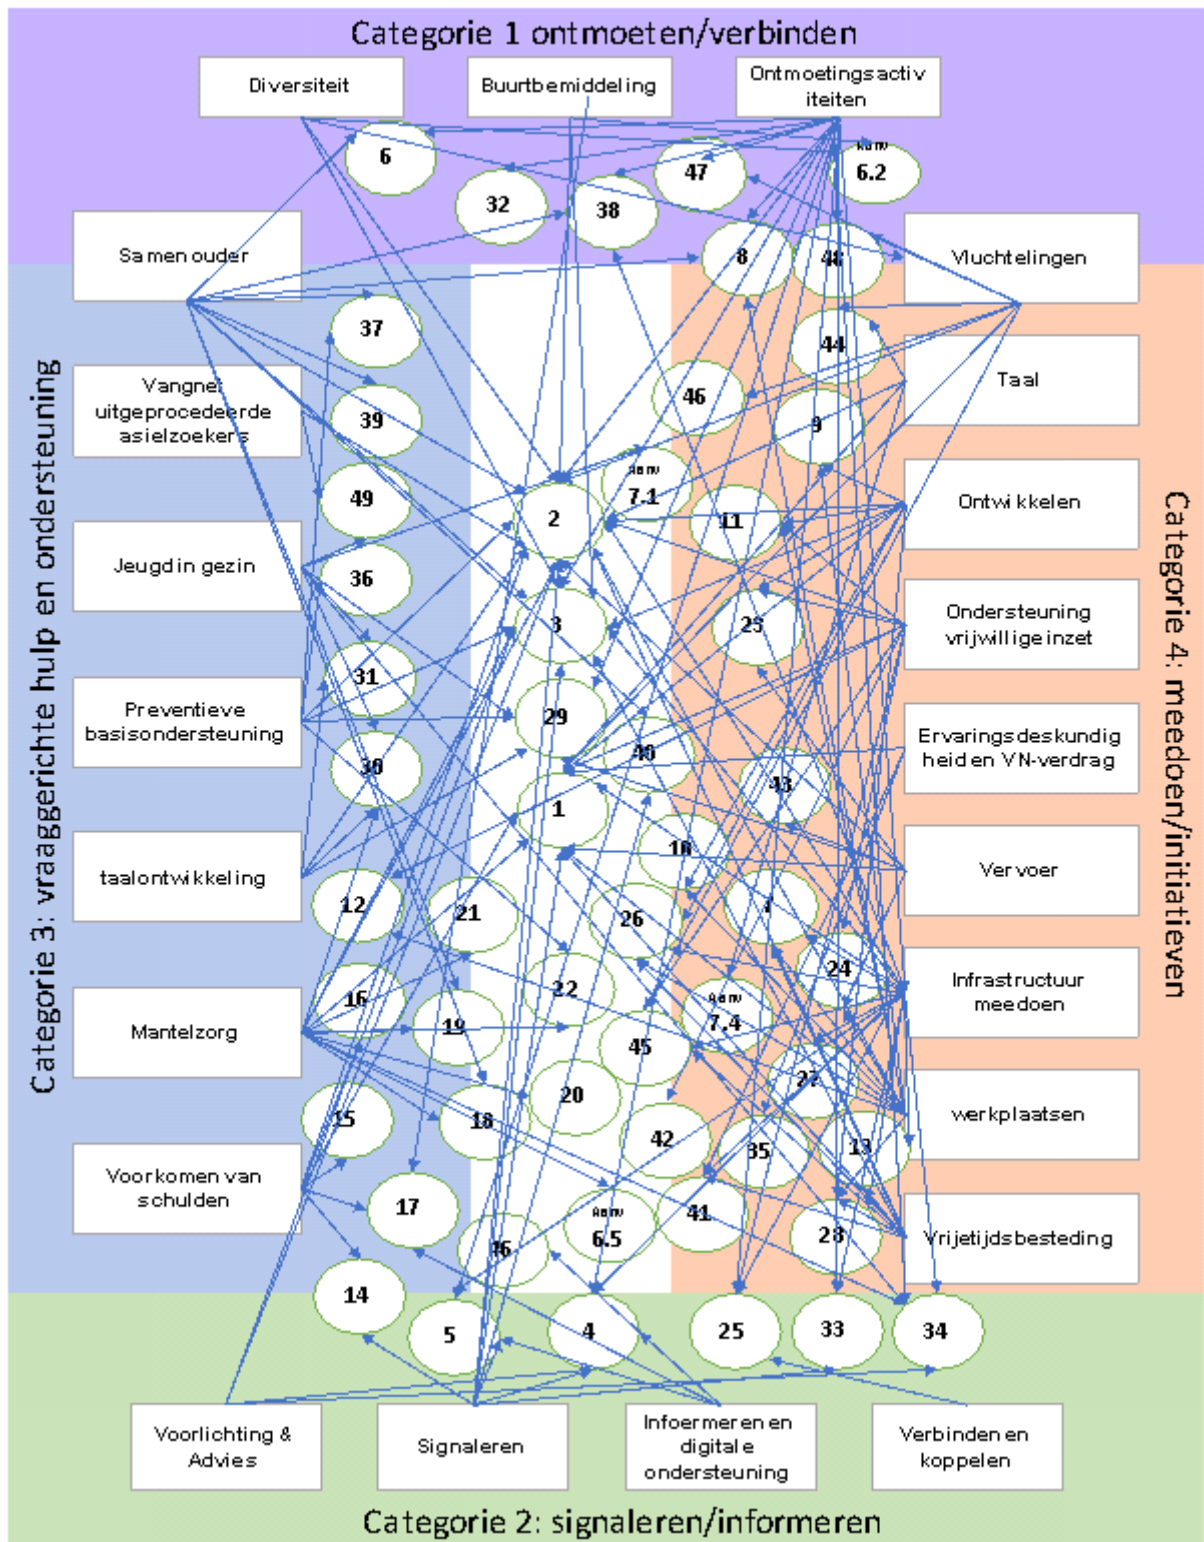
Categorie 1 ontmoeten/verbinden

Diversiteit

Buurtbemiddeling

Ontmoetingsactiviteiten

6

32

38

47

Aanv 6.2

Samen ouder

8

48

Vluchtelingen

37

44

Vangnet uitgeprocedeerde asielzoekers

39

46

Taal

9

49

Aanv 7.1

2

11

Ontwikkelen

Jeugd in gezin

36

3

23

Ondersteuning vrijwillige inzet

31

Preventieve basisondersteuning

29

40

Ervaringsdeskundigheid en VN-verdrag

30

43

1

taalontwikkeling

10

Vervoer

12

21

26

7

24

22

Infrastructuur meedoen

16

Mantelzorg

19

Aanv 7.4

45

27

werkplaatsen

15

18

20

42

35

13

Voorkomen van schulden

17

Aanv 6.5

41

28

Vrijetijdsbesteding

46

14

5

4

25

33

34

Voorlichting & Advies

Signaleren

Infoermeren en digitale ondersteuning

Verbinden en koppelen

Categorie 2: signaleren/informeren

Categorie 3: vraaggerichte hulp en ondersteuning

Categorie 4: meedoen/initiatieven